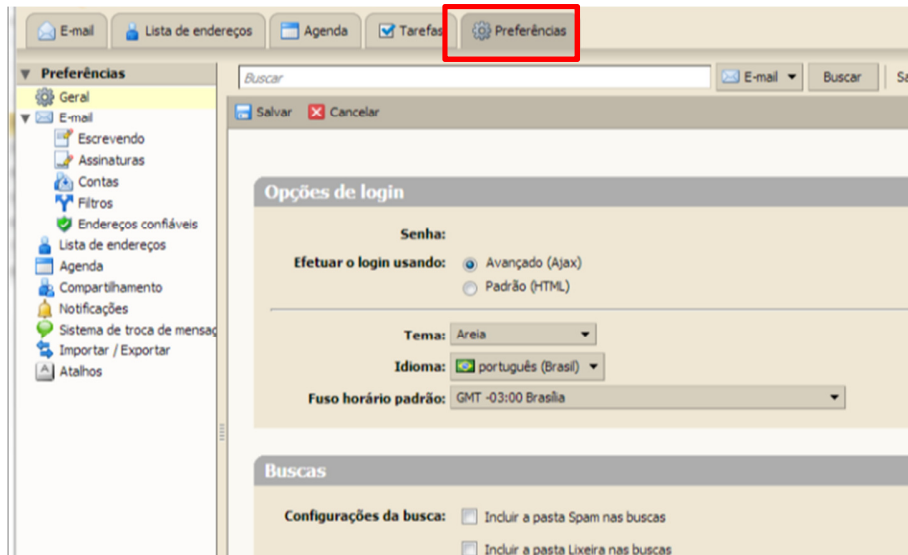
E-mail | Lista de endereços | Agenda | Tarefas | Preferências

Preferências
Geral
E-mail
Escrevendo
Assinaturas
Contas
Filtros
Endereços confiáveis
Lista de endereços
Agenda
Compartilhamento
Notificações
Sistema de troca de mensag
Importar / Exportar
Atalhos

Buscar
E-mail
Buscar
Sa

Salvar
Cancelar

Opções de login
Senha:
Efetuar o login usando: Avançado (Ajax)
Padrão (HTML)
Tema: Areia
Idioma: português (Brasil)
Fuso horário padrão: GMT -03:00 Brasília

Buscas
Configurações da busca: Incluir a pasta Spam nas buscas
Incluir a pasta Lixeira nas buscas